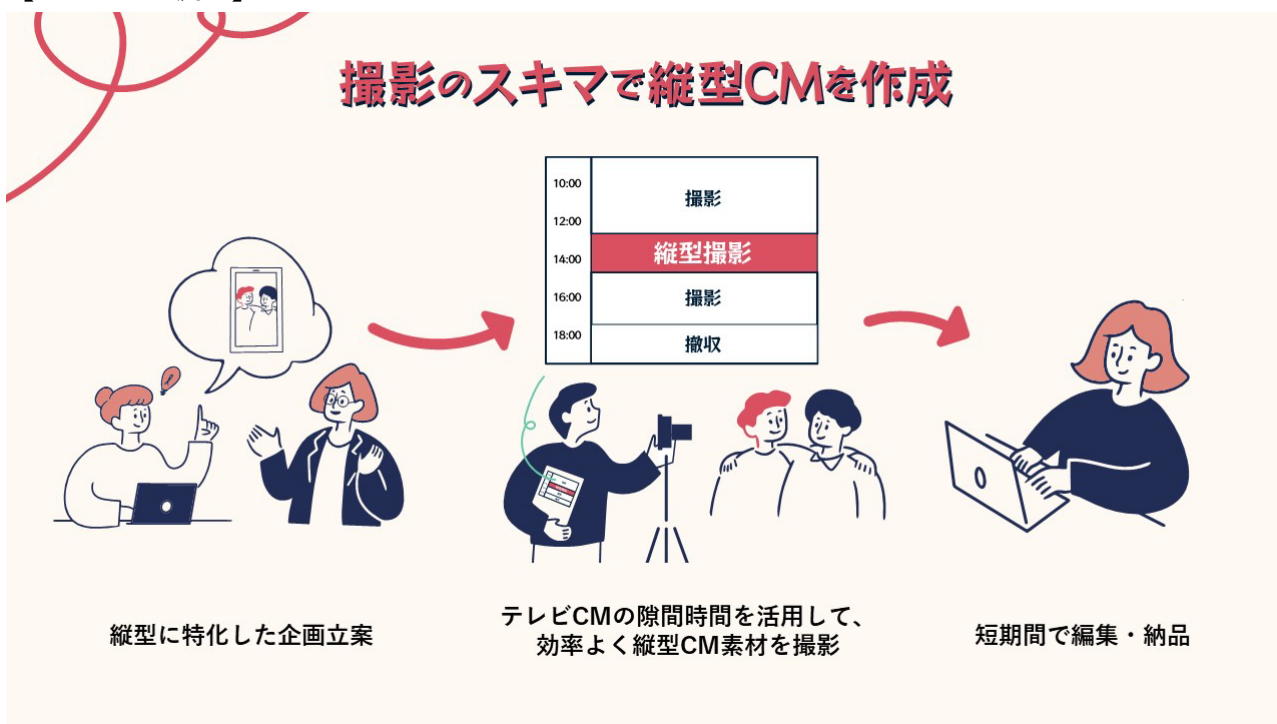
撮影のスキマで縦型CMを作成

| 10:00 | 撮影 |
| 12:00 | |
| 14:00 | 縦型撮影 |
| 16:00 | 撮影 |
| 18:00 | 撤収 |

縦型に特化した企画立案

テレビCMの隙間時間を活用して、
効率よく縦型CM素材を撮影

短期間で編集・納品